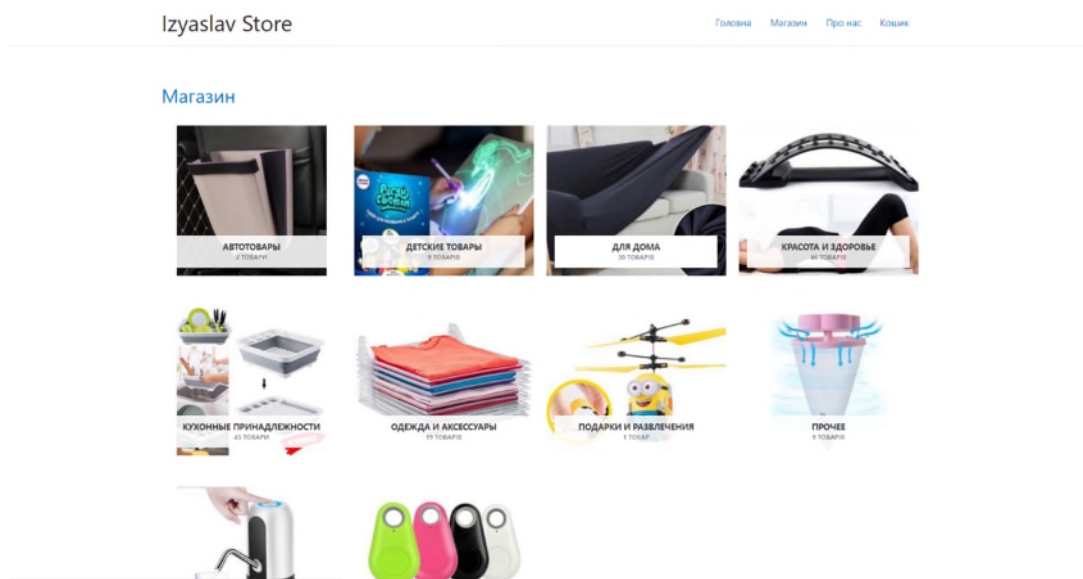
Izyaslav Store

Головна Магазин Про нас Кошик

Магазин

АВТОТОВАРЫ
2 ТОВАРИ

ДЕТСКИЕ ТОВАРЫ
9 ТОВАРІВ

ДЛЯ ДОМА
30 ТОВАРІВ

КРАСОТА И ЗДОРОВЬЕ
40 ТОВАРІВ

КУХОННЫЕ ПРИНАДЛЕЖНОСТИ
43 ТОВАРИ

ОДЕЖДА И АКСЕССУАРЫ
19 ТОВАРІВ

ПОДАРКИ И РАЗВЛЕЧЕНИЯ
1 ТОВАР

ПРОЧЕЕ
9 ТОВАРІВ